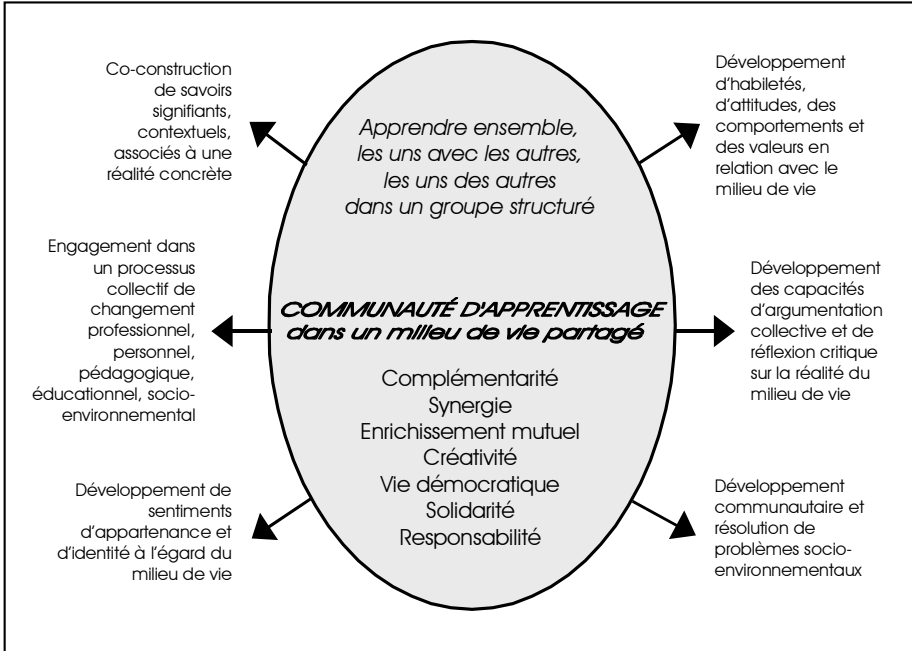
Co-construction de savoirs signifiants, contextuels, associés à une réalité concrète

Apprendre ensemble, les uns avec les autres, les uns des autres dans un groupe structuré

Développement d'habiletés, d'attitudes, des comportements et des valeurs en relation avec le milieu de vie

Engagement dans un processus collectif de changement professionnel, personnel, pédagogique, éducationnel, socio-environnemental

COMMUNAUTÉ D'APPRENTISSAGE dans un milieu de vie partagé

Complémentarité
Synergie
Enrichissement mutuel
Créativité
Vie démocratique
Solidarité
Responsabilité

Développement des capacités d'argumentation collective et de réflexion critique sur la réalité du milieu de vie

Développement de sentiments d'appartenance et d'identité à l'égard du milieu de vie

Développement communautaire et résolution de problèmes socio-environnementaux